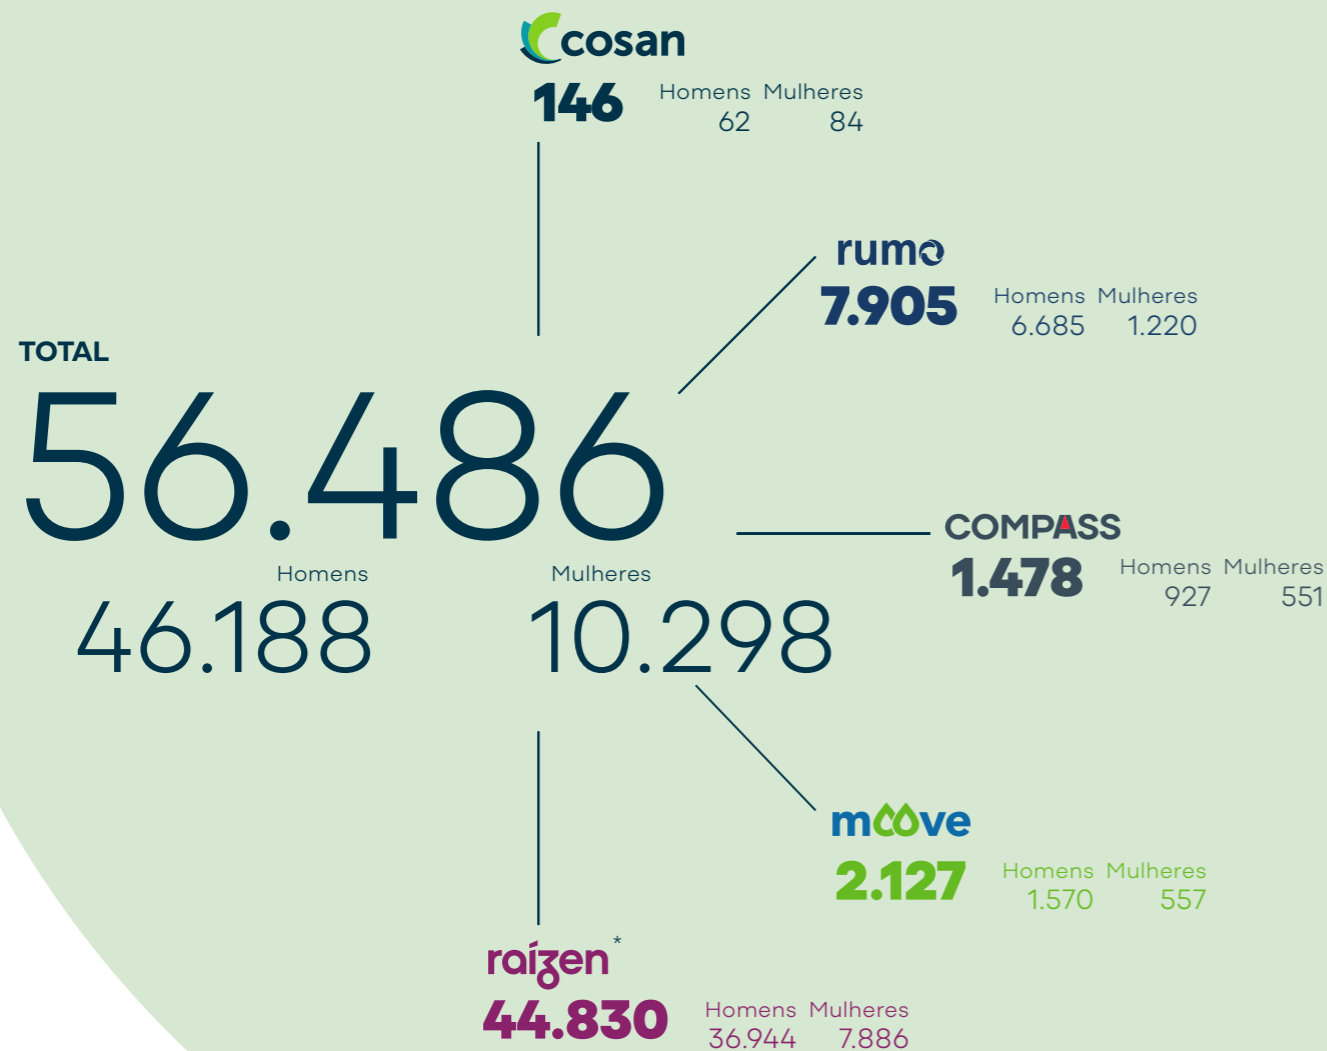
cosan
146 Homens Mulheres
62 84

rumo
7.905 Homens Mulheres
6.685 1.220

TOTAL
56.486
Homens
46.188
Mulheres
10.298

COMPASS
1.478 Homens Mulheres
927 551

moove
2.127 Homens Mulheres
1.570 557

raízen*
44.830 Homens Mulheres
36.944 7.886